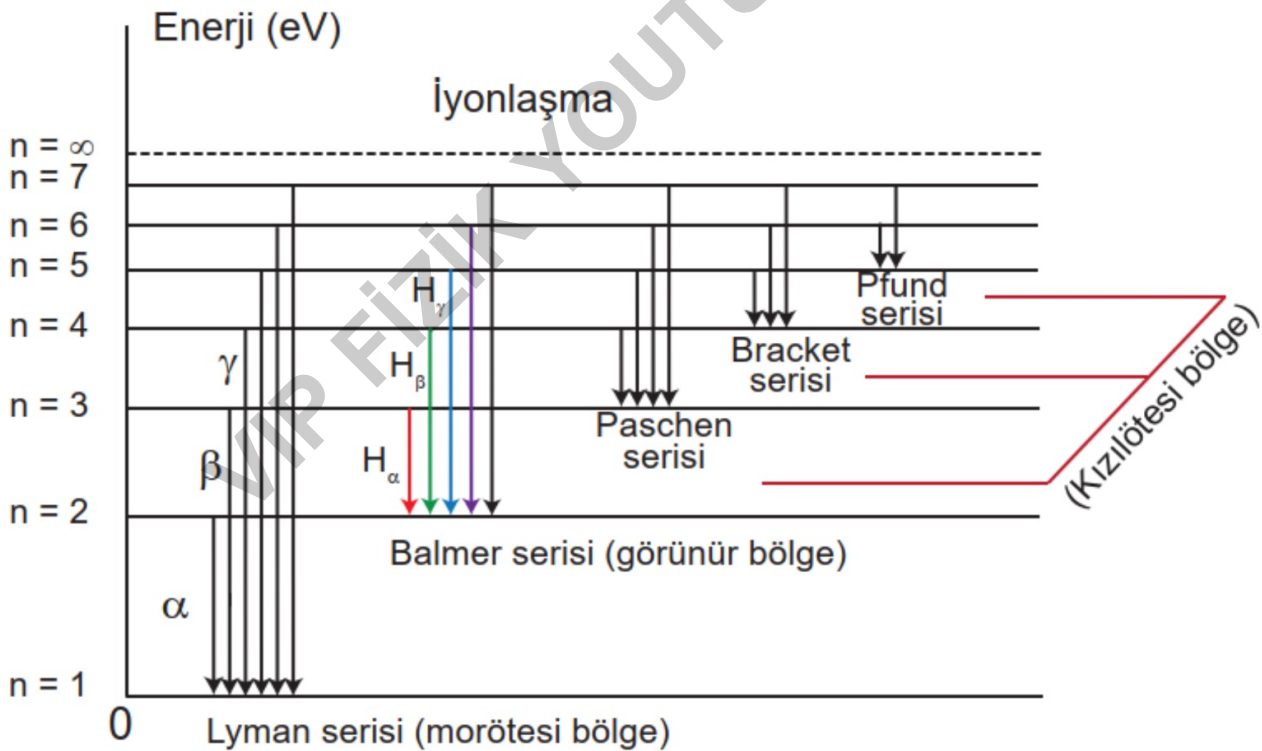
Enerji (eV)

İyonlaşma

n = ∞
n = 7
n = 6
n = 5
n = 4
n = 3
n = 2
n = 1
0

$\gamma$
$\beta$
$\alpha$

$H_\gamma$
$H_\beta$
$H_\alpha$

Pfund serisi
Bracket serisi
Paschen serisi
(Kızılötesi bölge)

Balmer serisi (görünür bölge)

Lyman serisi (morötesi bölge)

VIP FİZİK YOUTU